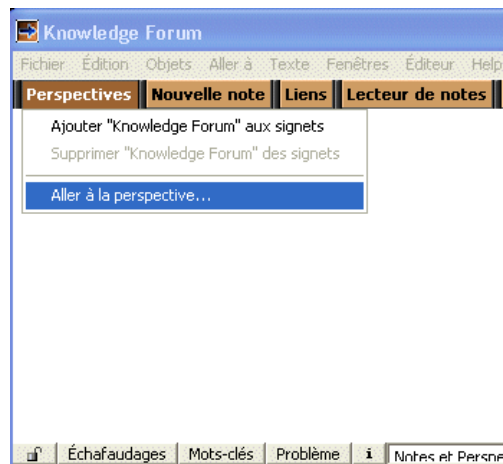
Knowledge Forum

Fichier Édition Objets Aller à Texte Fenêtres Éditeur Help

Perspectives Nouvelle note Liens Lecteur de notes

Ajouter "Knowledge Forum" aux signets
Supprimer "Knowledge Forum" des signets
Aller à la perspective...

Échafaudages Mots-clés Problème i Notes et Perspe